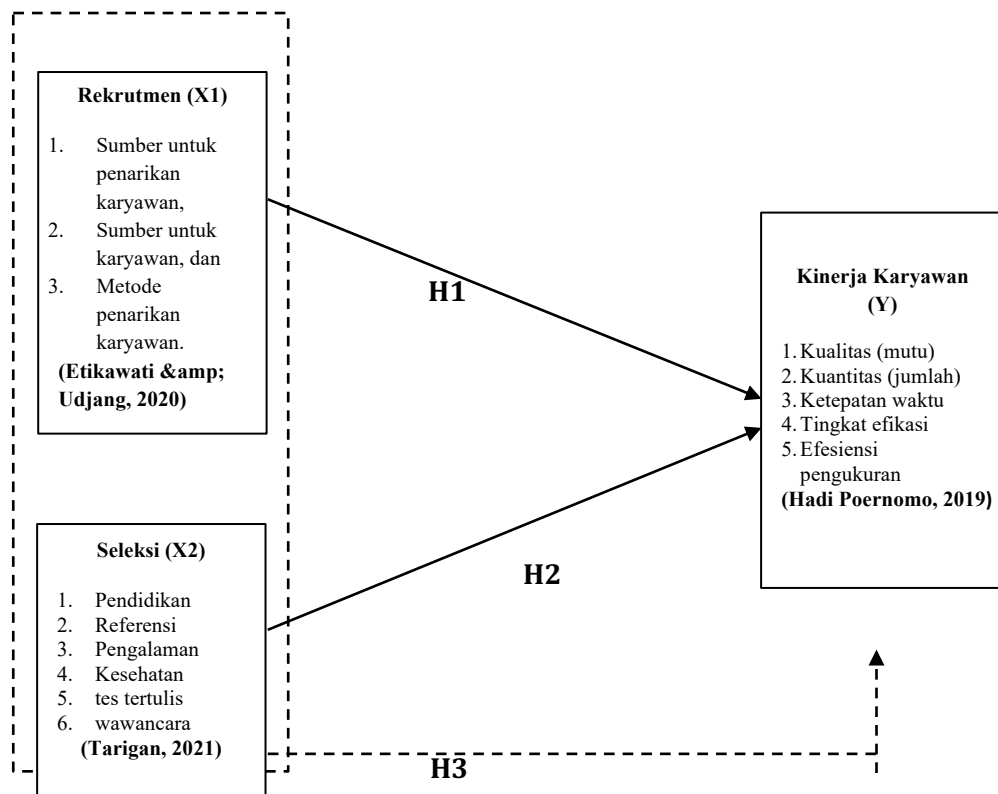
Rekrutmen (X1)

1. Sumber untuk penarikan karyawan,
2. Sumber untuk karyawan, dan
3. Metode penarikan karyawan.

(Etikawati &amp; Udjang, 2020)

H1

Kinerja Karyawan (Y)

1. Kualitas (mutu)
2. Kuantitas (jumlah)
3. Ketepatan waktu
4. Tingkat efikasi
5. Efesiensi pengukuran

(Hadi Poernomo, 2019)

H2

Seleksi (X2)

1. Pendidikan
2. Referensi
3. Pengalaman
4. Kesehatan
5. tes tertulis
6. wawancara

(Tarigan, 2021)

H3